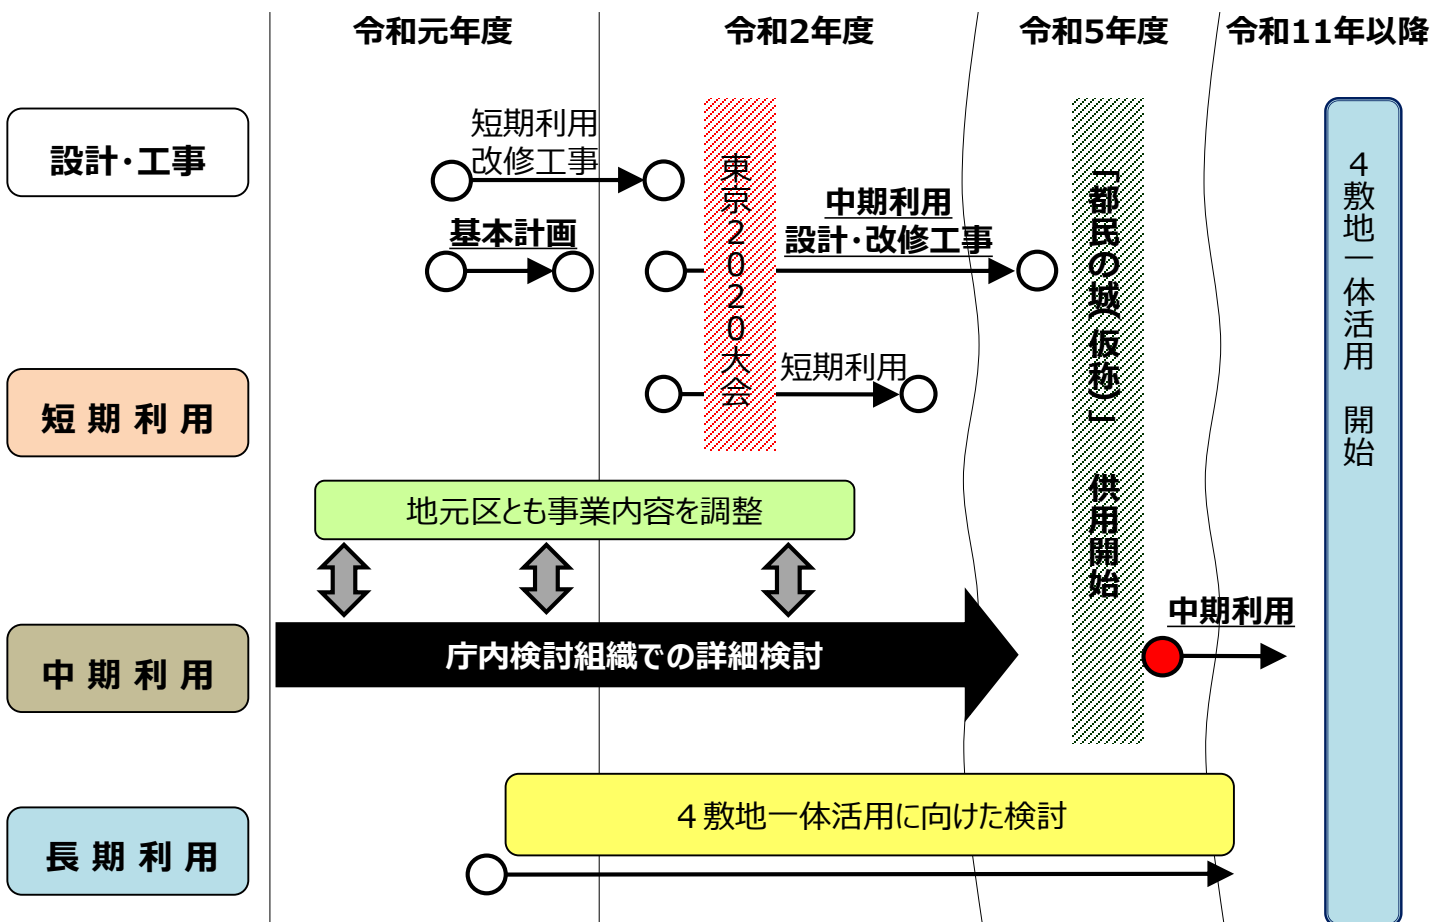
令和元年度

令和2年度

令和5年度

令和11年以降

設計･工事

短期利用

中期利用

長期利用

短期利用改修工事

基本計画

東京2020大会

中期利用設計･改修工事

短期利用

「都民の城(仮称)」供用開始

4敷地一体活用 開始

地元区とも事業内容を調整

庁内検討組織での詳細検討

中期利用

4敷地一体活用に向けた検討